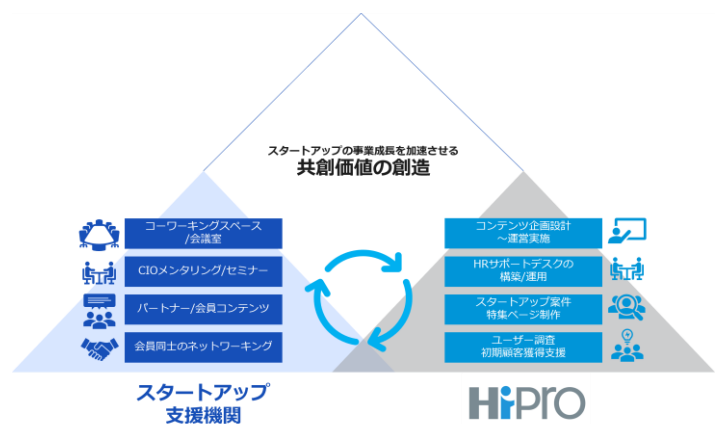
スタートアップの事業成長を加速させる
共創価値の創造

コーワーキングスペース
/会議室

CIOメンタリング/セミナー

パートナー/会員コンテンツ

会員同士のネットワーキング

コンテンツ企画設計
～運営実施

HRサポートデスクの
構築/運用

スタートアップ案件
特集ページ制作

ユーザー調査
初期顧客獲得支援

スタートアップ
支援機関

HiPro